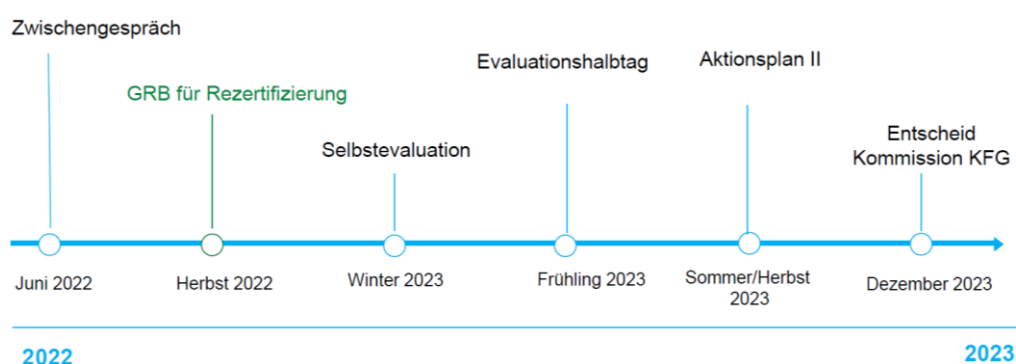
Zwischengespräch

GRB für Rezertifizierung

Selbstevaluation

Evaluationshalbtag

Aktionsplan II

Entscheid Kommission KFG

Juni 2022

Herbst 2022

Winter 2023

Frühling 2023

Sommer/Herbst 2023

Dezember 2023

2022

2023